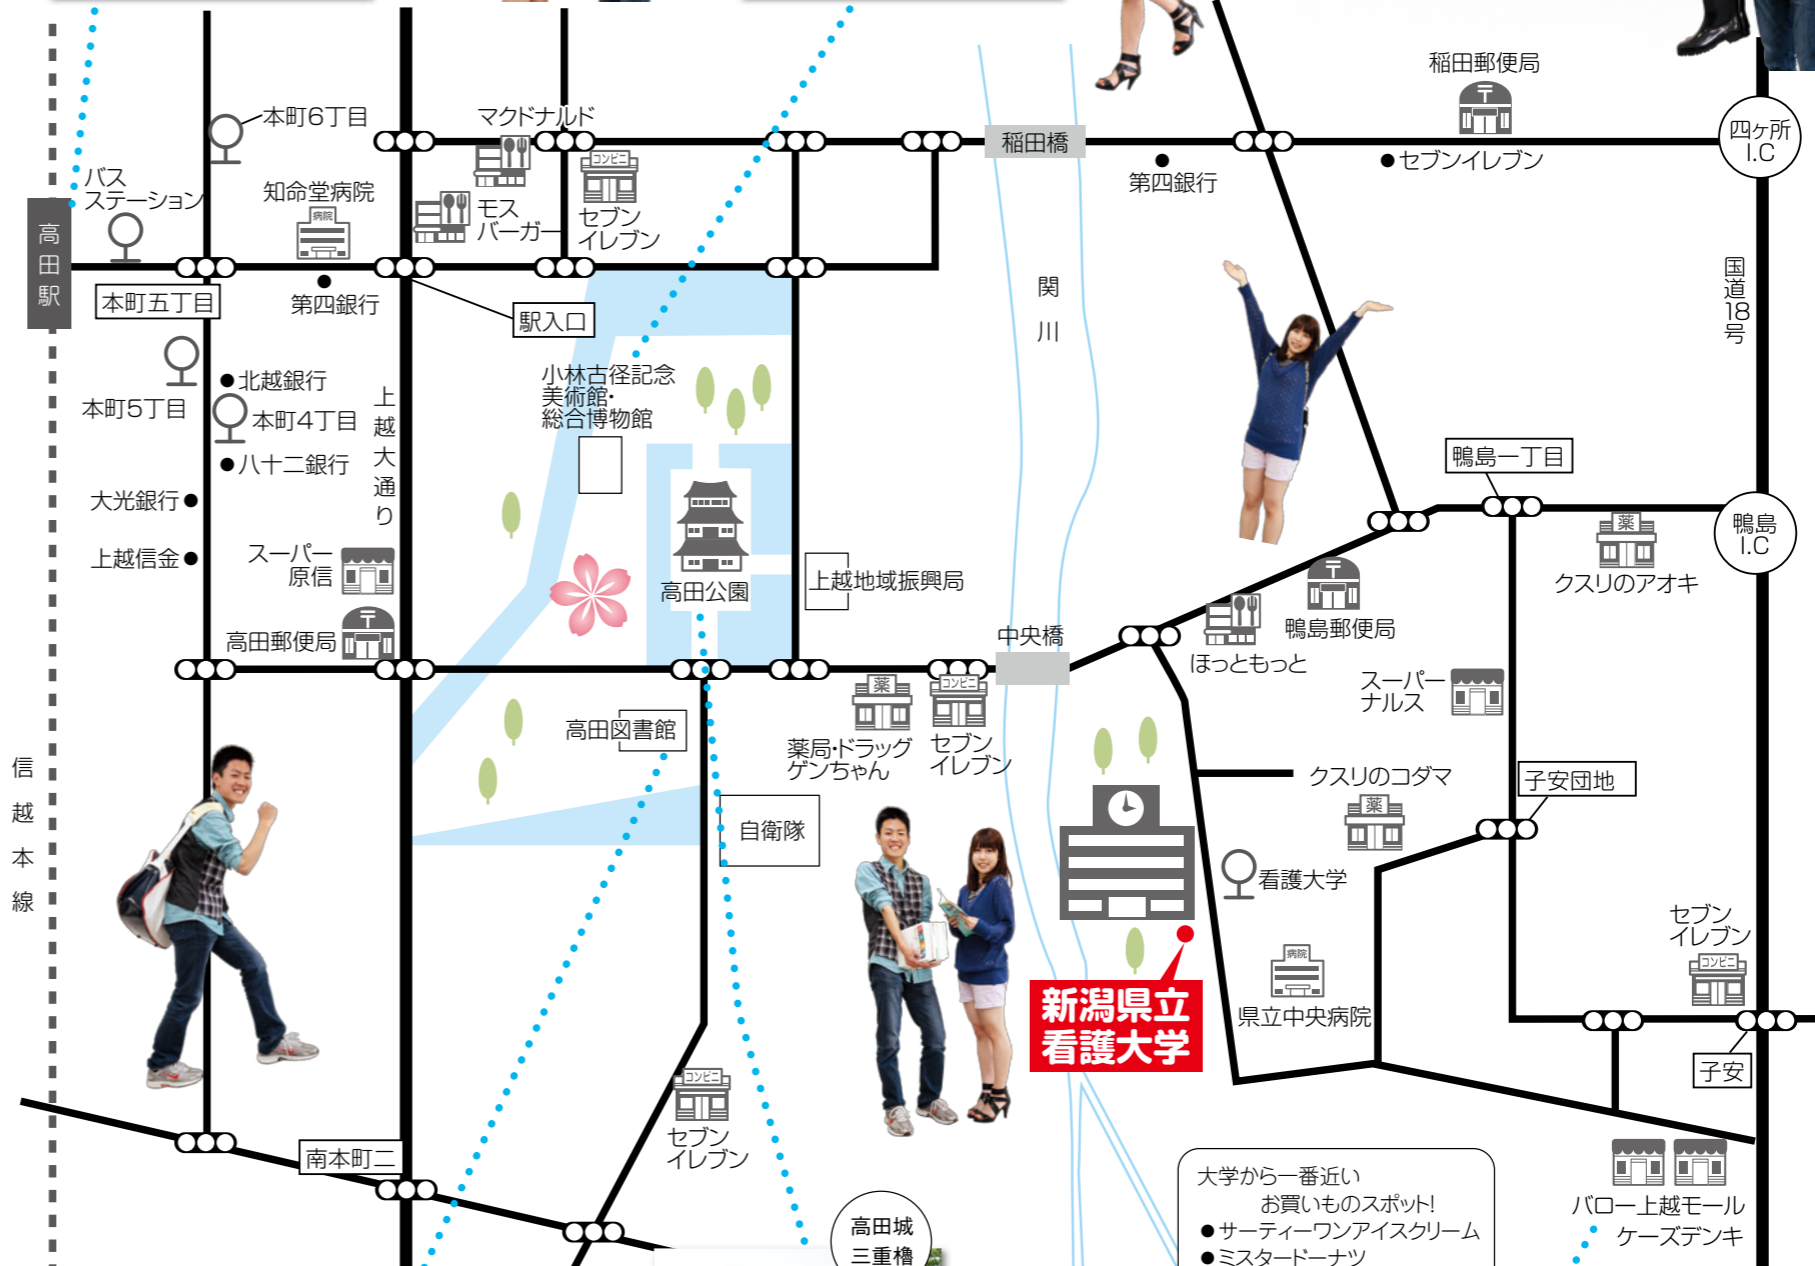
稲田郵便局
四ケ所 I.C
稲田橋
●セブンイレブン
第四銀行
本町6丁目
マクドナルド
バス ステーション
知命堂病院
モス バーガー
セブン イレブン
高田駅
本町五丁目
第四銀行
駅入口
関川
国道18号
本町5丁目
●北越銀行
本町4丁目
●八十二銀行
上越大通り
小林古径記念 美術館・ 総合博物館
鴨島一丁目
大光銀行●
上越信金●
スーパー 原信
高田公園
上越地域振興局
鴨島 I.C
クスリのアオキ
高田郵便局
中央橋
鴨島郵便局
ほっともっと
スーパー ナルス
高田図書館
薬局・ドラッグ ゲンちゃん
セブン イレブン
クスリのコダマ
子安団地
自衛隊
看護大学
信越本線
セブン イレブン
新潟県立 看護大学
県立中央病院
子安
南本町二
セブン イレブン
高田城 三重櫓
大学から一番近い お買いものスポット!
●サーティーワンアイスクリーム
●ミスタードーナツ
バロー上越モール
ケーズデンキ